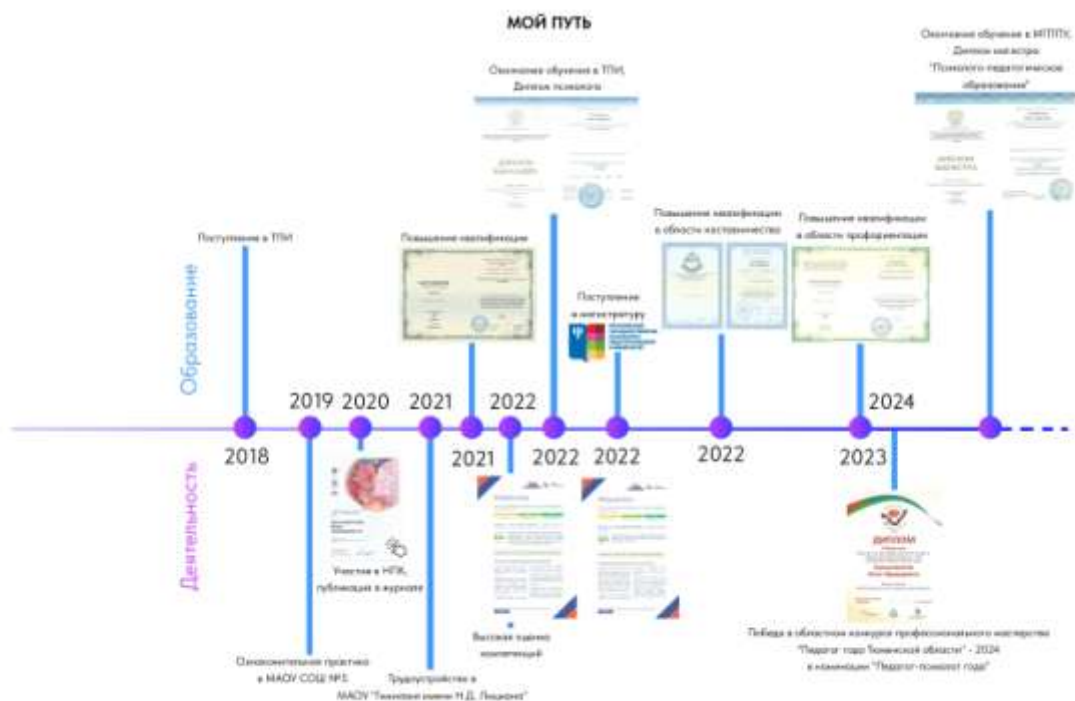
МОЙ ПУТЬ

Образование

Деятельность

Поступление в ТГИ

Повышение квалификации

Окончание обучения в ТГИ, Диплом психолога

Поступление в магистратуру

Повышение квалификации в области наставничества

Повышение квалификации в области профориентации

Окончание обучения в МГППУ, Диплом магистра "Психолого-педагогическое образование"

2018

2019

2020

2021

2021

2022

2022

2022

2022

2023

2024

Участие в НПК, публикация в журнале

Ознакомительная практика в МАОУ СОШ №5

Трудоустройство в МАОУ "Гимназия имени Н.Д. Лицмана"

Высокая оценка компетенций

ДИПЛОМ

Победа в областном конкурсе профессионального мастерства "Педагог года Тюменской области" - 2024 в номинации "Педагог-психолог года"